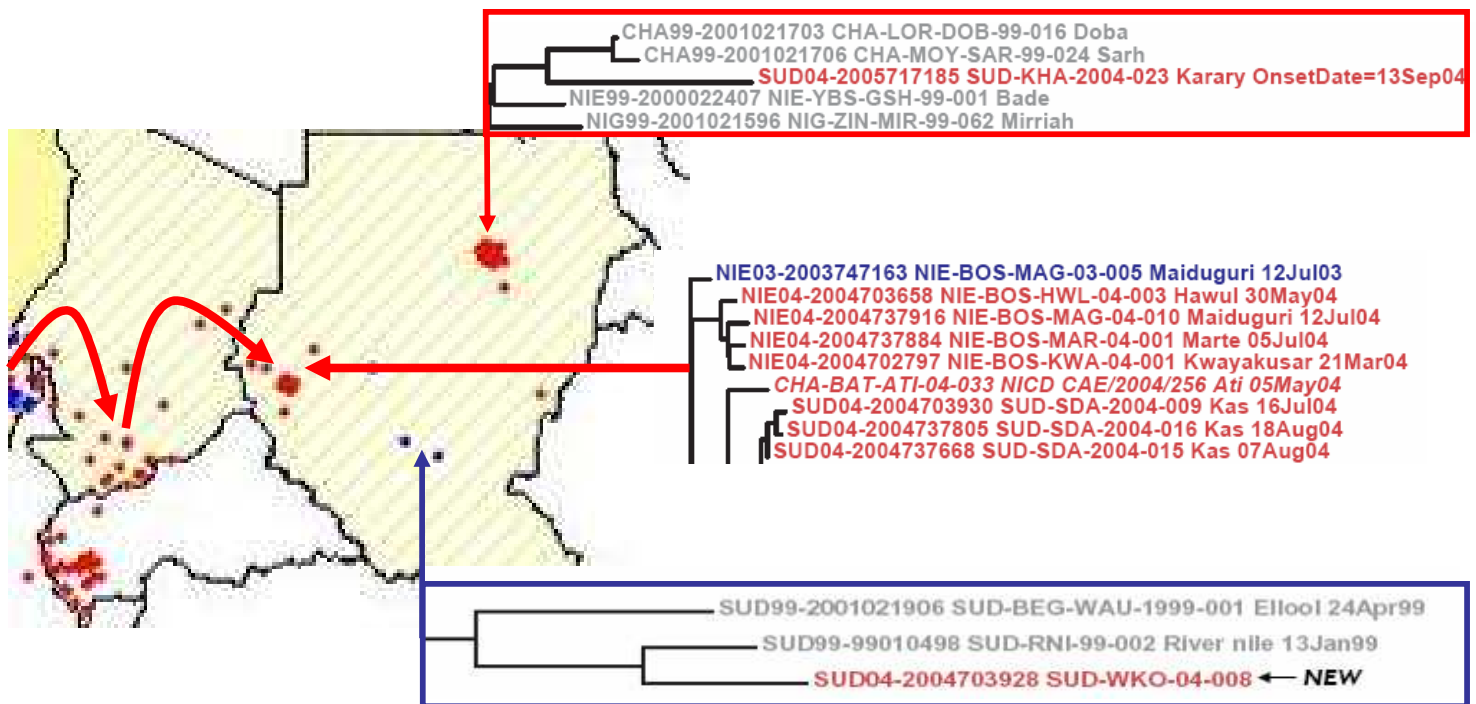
CHA99-2001021703 CHA-LOR-DOB-99-016 Doba
CHA99-2001021706 CHA-MOY-SAR-99-024 Sarh
SUD04-2005717185 SUD-KHA-2004-023 Karary OnsetDate=13Sep04
NIE99-2000022407 NIE-YBS-GSH-99-001 Bade
NIG99-2001021596 NIG-ZIN-MIR-99-062 Mirriah

NIE03-2003747163 NIE-BOS-MAG-03-005 Maiduguri 12Jul03
NIE04-2004703658 NIE-BOS-HWL-04-003 Hawul 30May04
NIE04-2004737916 NIE-BOS-MAG-04-010 Maiduguri 12Jul04
NIE04-2004737884 NIE-BOS-MAR-04-001 Marte 05Jul04
NIE04-2004702797 NIE-BOS-KWA-04-001 Kwayakusar 21Mar04
CHA-BAT-ATI-04-033 NICD CAE/2004/256 Ati 05May04
SUD04-2004703930 SUD-SDA-2004-009 Kas 16Jul04
SUD04-2004737805 SUD-SDA-2004-016 Kas 18Aug04
SUD04-2004737668 SUD-SDA-2004-015 Kas 07Aug04

SUD99-2001021906 SUD-BEG-WAU-1999-001 Ellool 24Apr99
SUD99-99010498 SUD-RNI-99-002 River nile 13Jan99
SUD04-2004703928 SUD-WKO-04-008 NEW